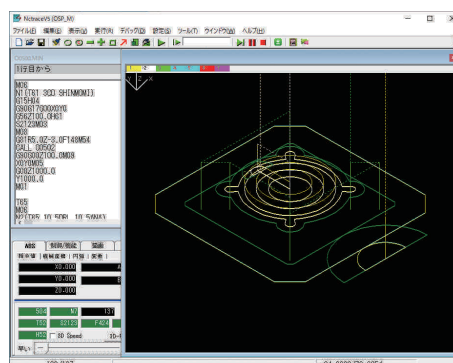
NcnaviV5 (CSP_M)

ファイル(F) 編集(E) 表示(V) 実行(R) デバッグ(D) 設定(S) ツール(T) ウインドウ(W) ヘルプ(H)

1行目から

M06
N1(T81 3CD SHIMONJI)
G15H04
G90G57G00X0Y0
G56Z100.0H61
S2120M03
M08
G81R5.0Z-3.0F148M54
CALL O9502
G80G00Z100.0M09
X0Y0M05
G00Z100.0
Y1000.0
M01

T65
M06
N2(T65 10.5DR. 10.5(NA))

ABS

X0.000
Y0.000
Z0.000

3D Speed